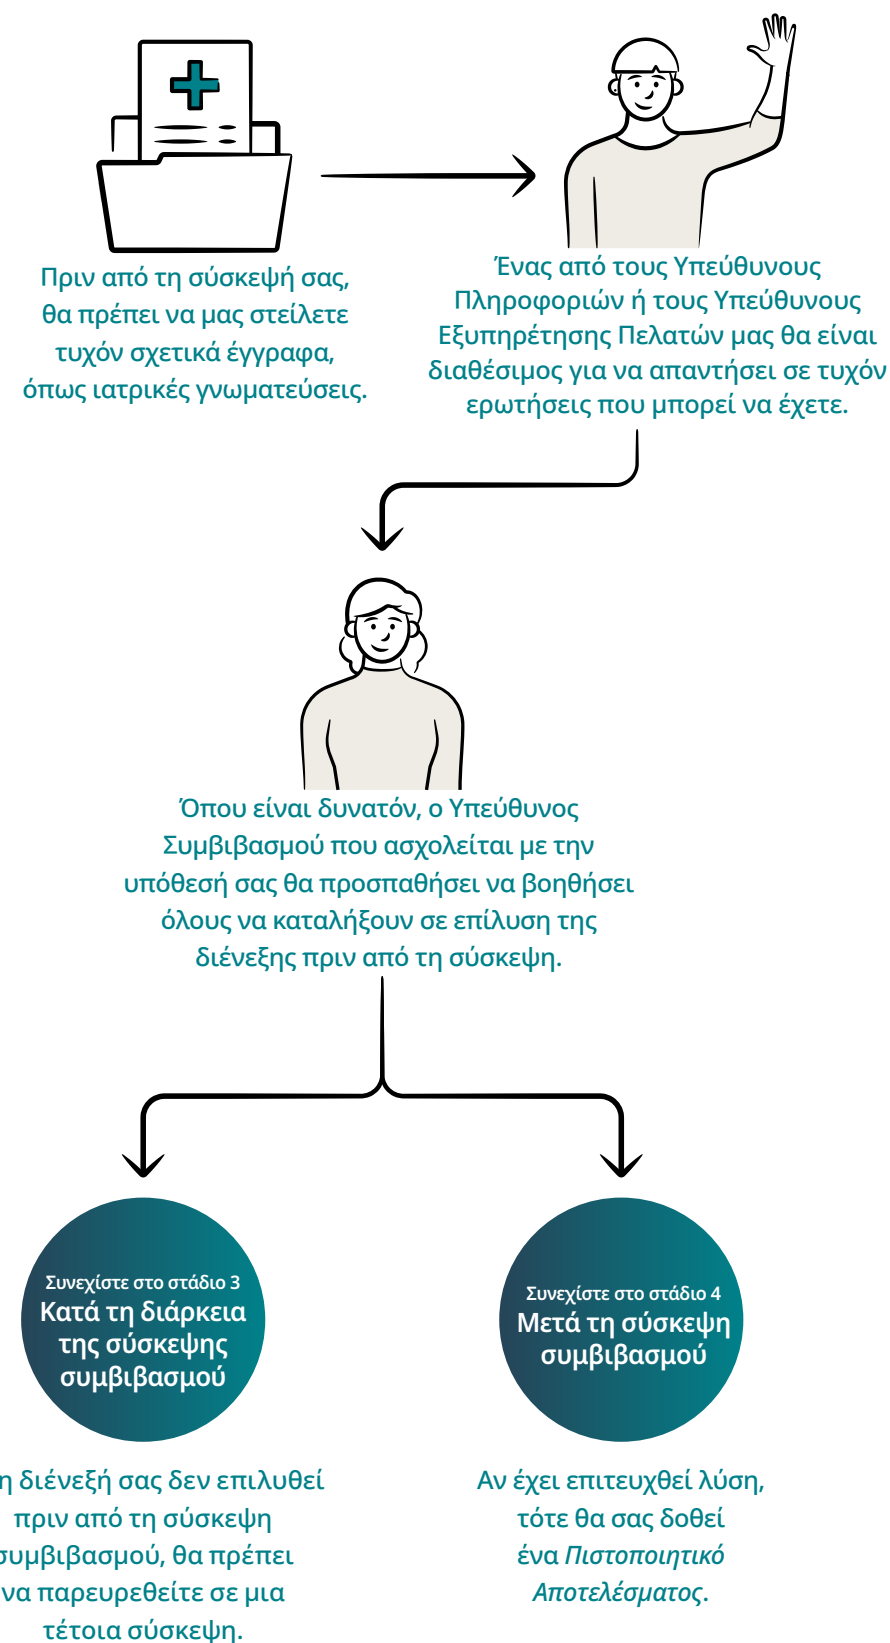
Πριν από τη σύσκεψή σας, θα πρέπει να μας στείλετε τυχόν σχετικά έγγραφα, όπως ιατρικές γνωματεύσεις.

Ένας από τους Υπεύθυνους Πληροφοριών ή τους Υπεύθυνους Εξυπηρέτησης Πελατών μας θα είναι διαθέσιμος για να απαντήσει σε τυχόν ερωτήσεις που μπορεί να έχετε.

Όπου είναι δυνατόν, ο Υπεύθυνος Συμβιβασμού που ασχολείται με την υπόθεσή σας θα προσπαθήσει να βοηθήσει όλους να καταλήξουν σε επίλυση της διένεξης πριν από τη σύσκεψη.

Συνεχίστε στο στάδιο 3
Κατά τη διάρκεια της σύσκεψης συμβιβασμού

Συνεχίστε στο στάδιο 4
Μετά τη σύσκεψη συμβιβασμού

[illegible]η διένεξή σας δεν επιλυθεί πριν από τη σύσκεψη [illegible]συμβιβασμού, θα πρέπει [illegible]να παρευρεθείτε σε μια τέτοια σύσκεψη.

Αν έχει επιτευχθεί λύση, τότε θα σας δοθεί ένα Πιστοποιητικό Αποτελέσματος.